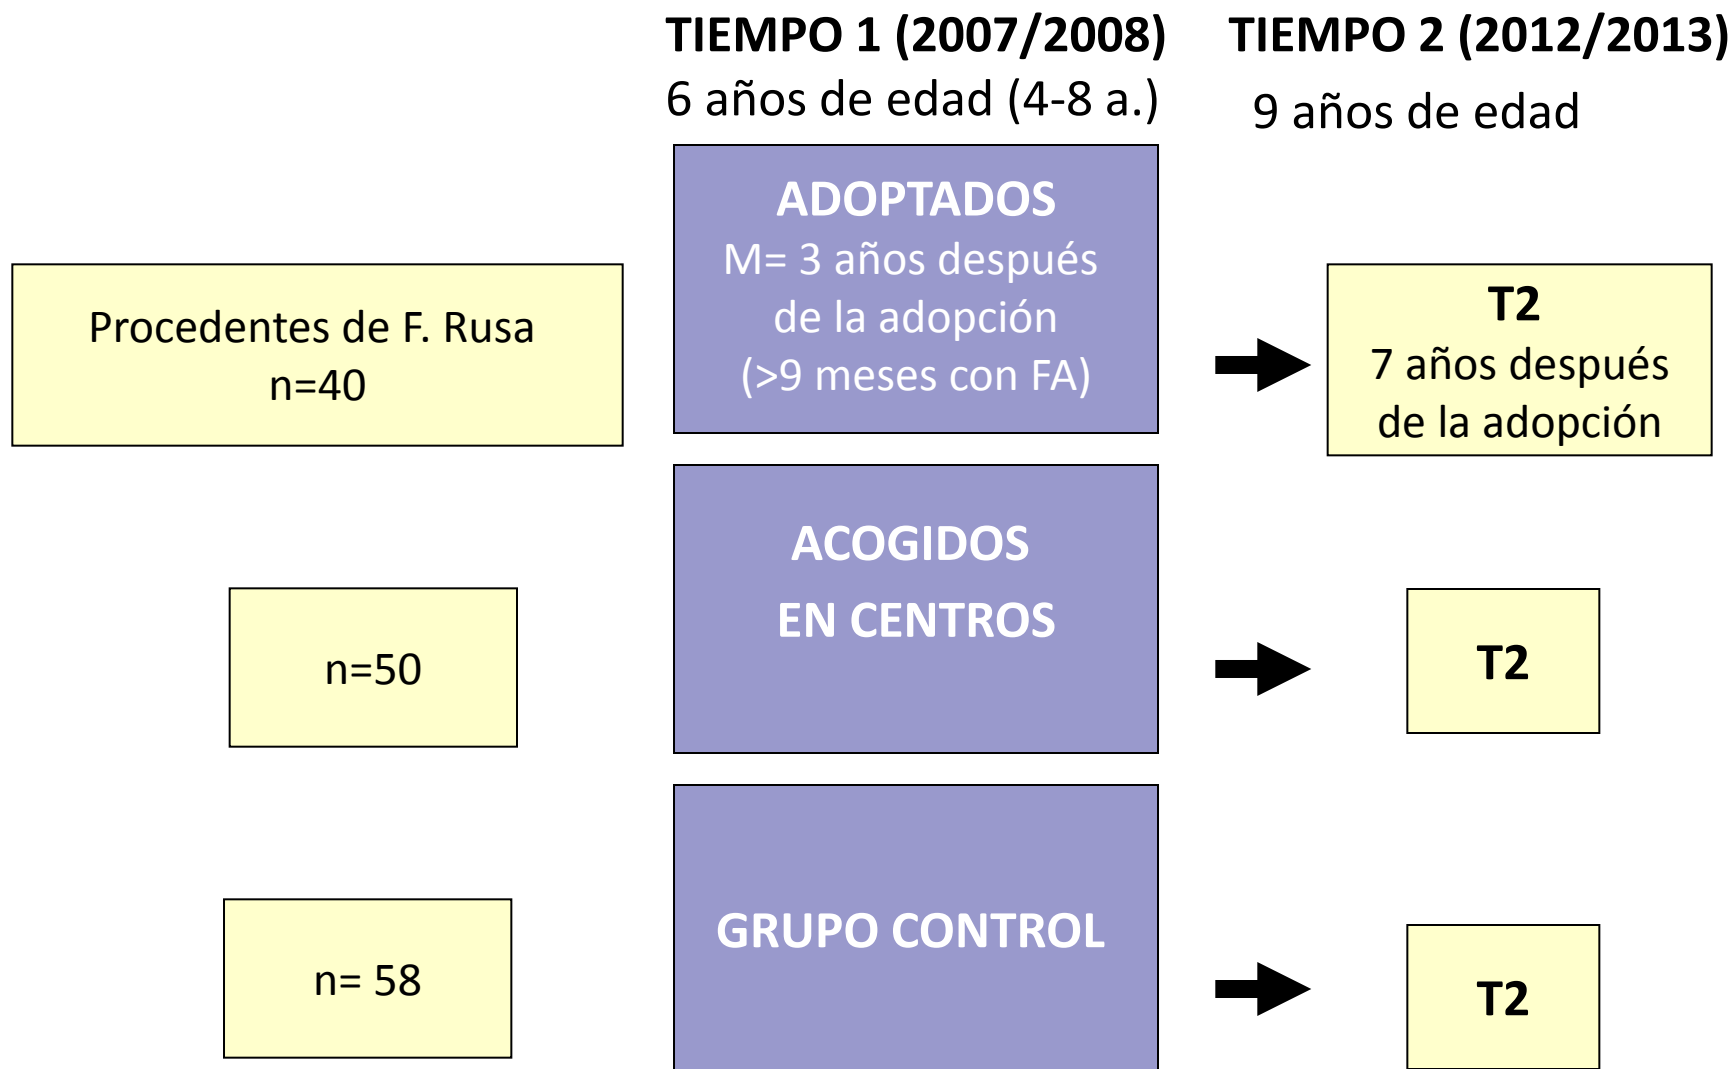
TIEMPO 1 (2007/2008)
6 años de edad (4-8 a.)

TIEMPO 2 (2012/2013)
9 años de edad

Procedentes de F. Rusa
n=40

ADOPTADOS
M= 3 años después de la adopción
(>9 meses con FA)

T2
7 años después de la adopción

n=50

ACOGIDOS
EN CENTROS

T2

n= 58

GRUPO CONTROL

T2